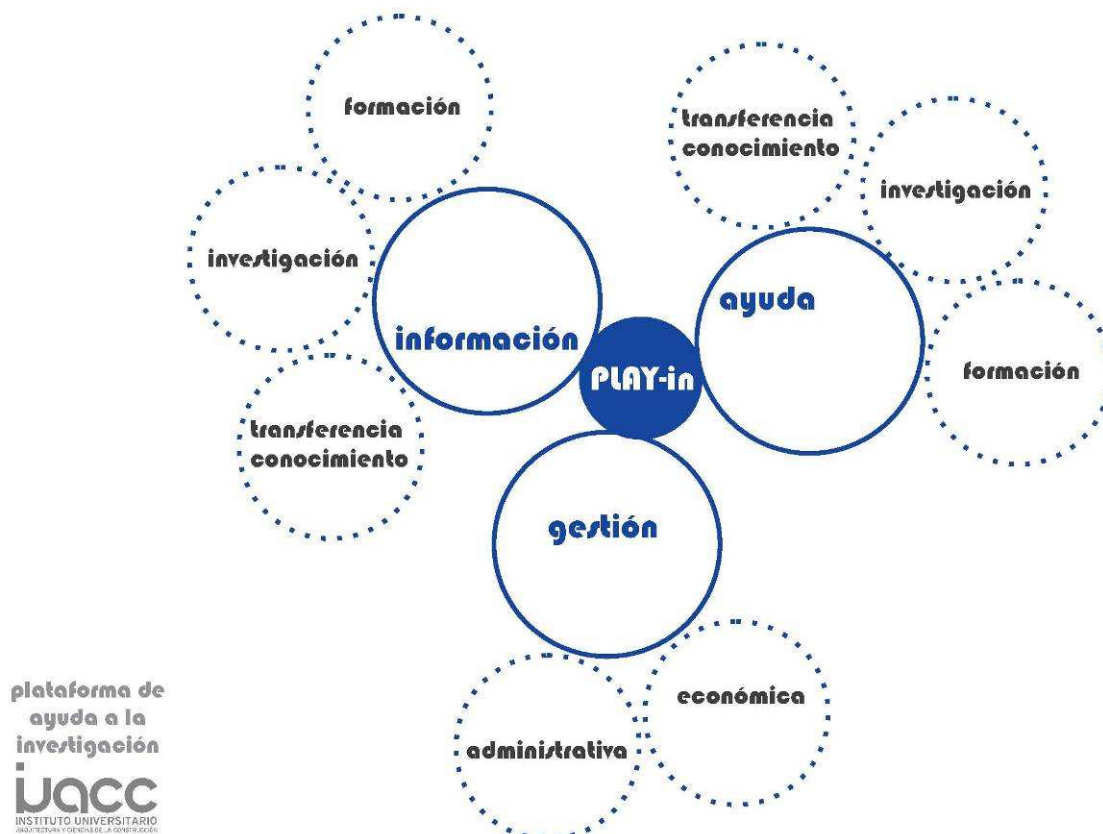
formación

transferencia conocimiento

investigación

investigación

información

PLAY-in

ayuda

formación

transferencia conocimiento

gestión

económica

administrativa

plataforma de ayuda a la investigación

iuacc
INSTITUTO UNIVERSITARIO
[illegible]